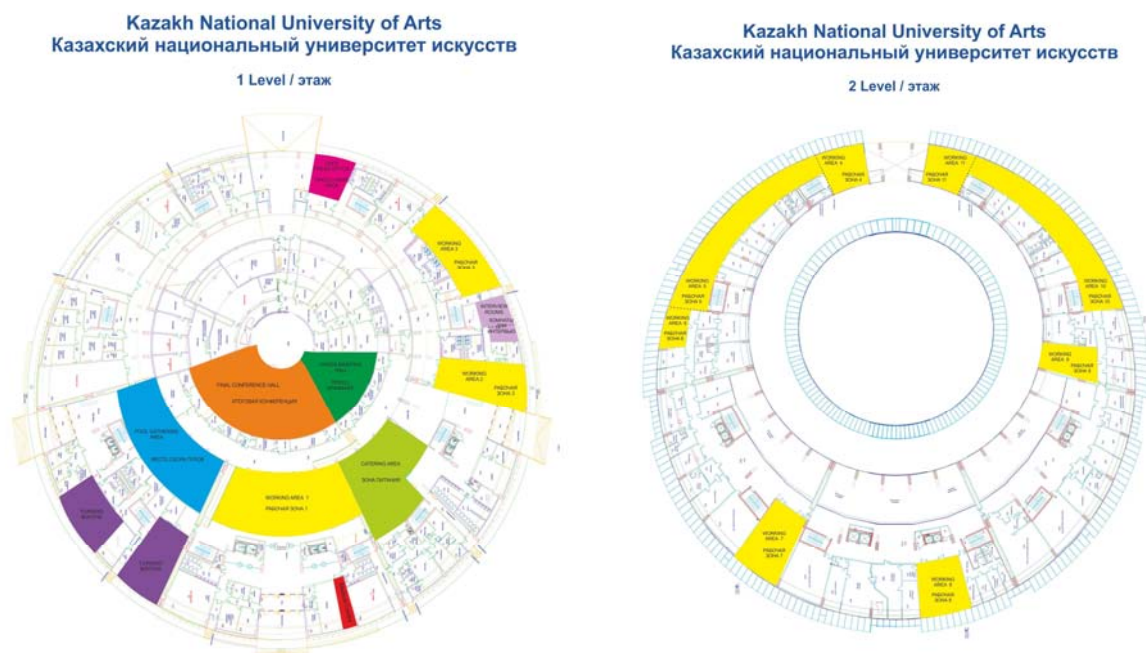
Kazakh National University of Arts
Казахский национальный университет искусств

1 Level / этаж

WORKING AREA 3
РАБОЧАЯ ЗОНА 3

INTERVIEW ROOMS
КОМНАТЫ ДЛЯ ИНТЕРВЬЮ

WORKING AREA 2
РАБОЧАЯ ЗОНА 2

FINAL CONFERENCE HALL
ИТОГОВАЯ КОНФЕРЕНЦИЯ

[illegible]

POOL GATHERING AREA
МЕСТО СБОРА ПУЛОВ

CATERING AREA
ЗОНА ПИТАНИЯ

WORKING AREA 1
РАБОЧАЯ ЗОНА 1

Kazakh National University of Arts
Казахский национальный университет искусств

2 Level / этаж

WORKING AREA 4
РАБОЧАЯ ЗОНА 4

WORKING AREA 11
РАБОЧАЯ ЗОНА 11

WORKING AREA 5
РАБОЧАЯ ЗОНА 5

WORKING AREA 10
РАБОЧАЯ ЗОНА 10

WORKING AREA 6
РАБОЧАЯ ЗОНА 6

WORKING AREA 9
РАБОЧАЯ ЗОНА 9

WORKING AREA 7
РАБОЧАЯ ЗОНА 7

WORKING AREA 8
РАБОЧАЯ ЗОНА 8